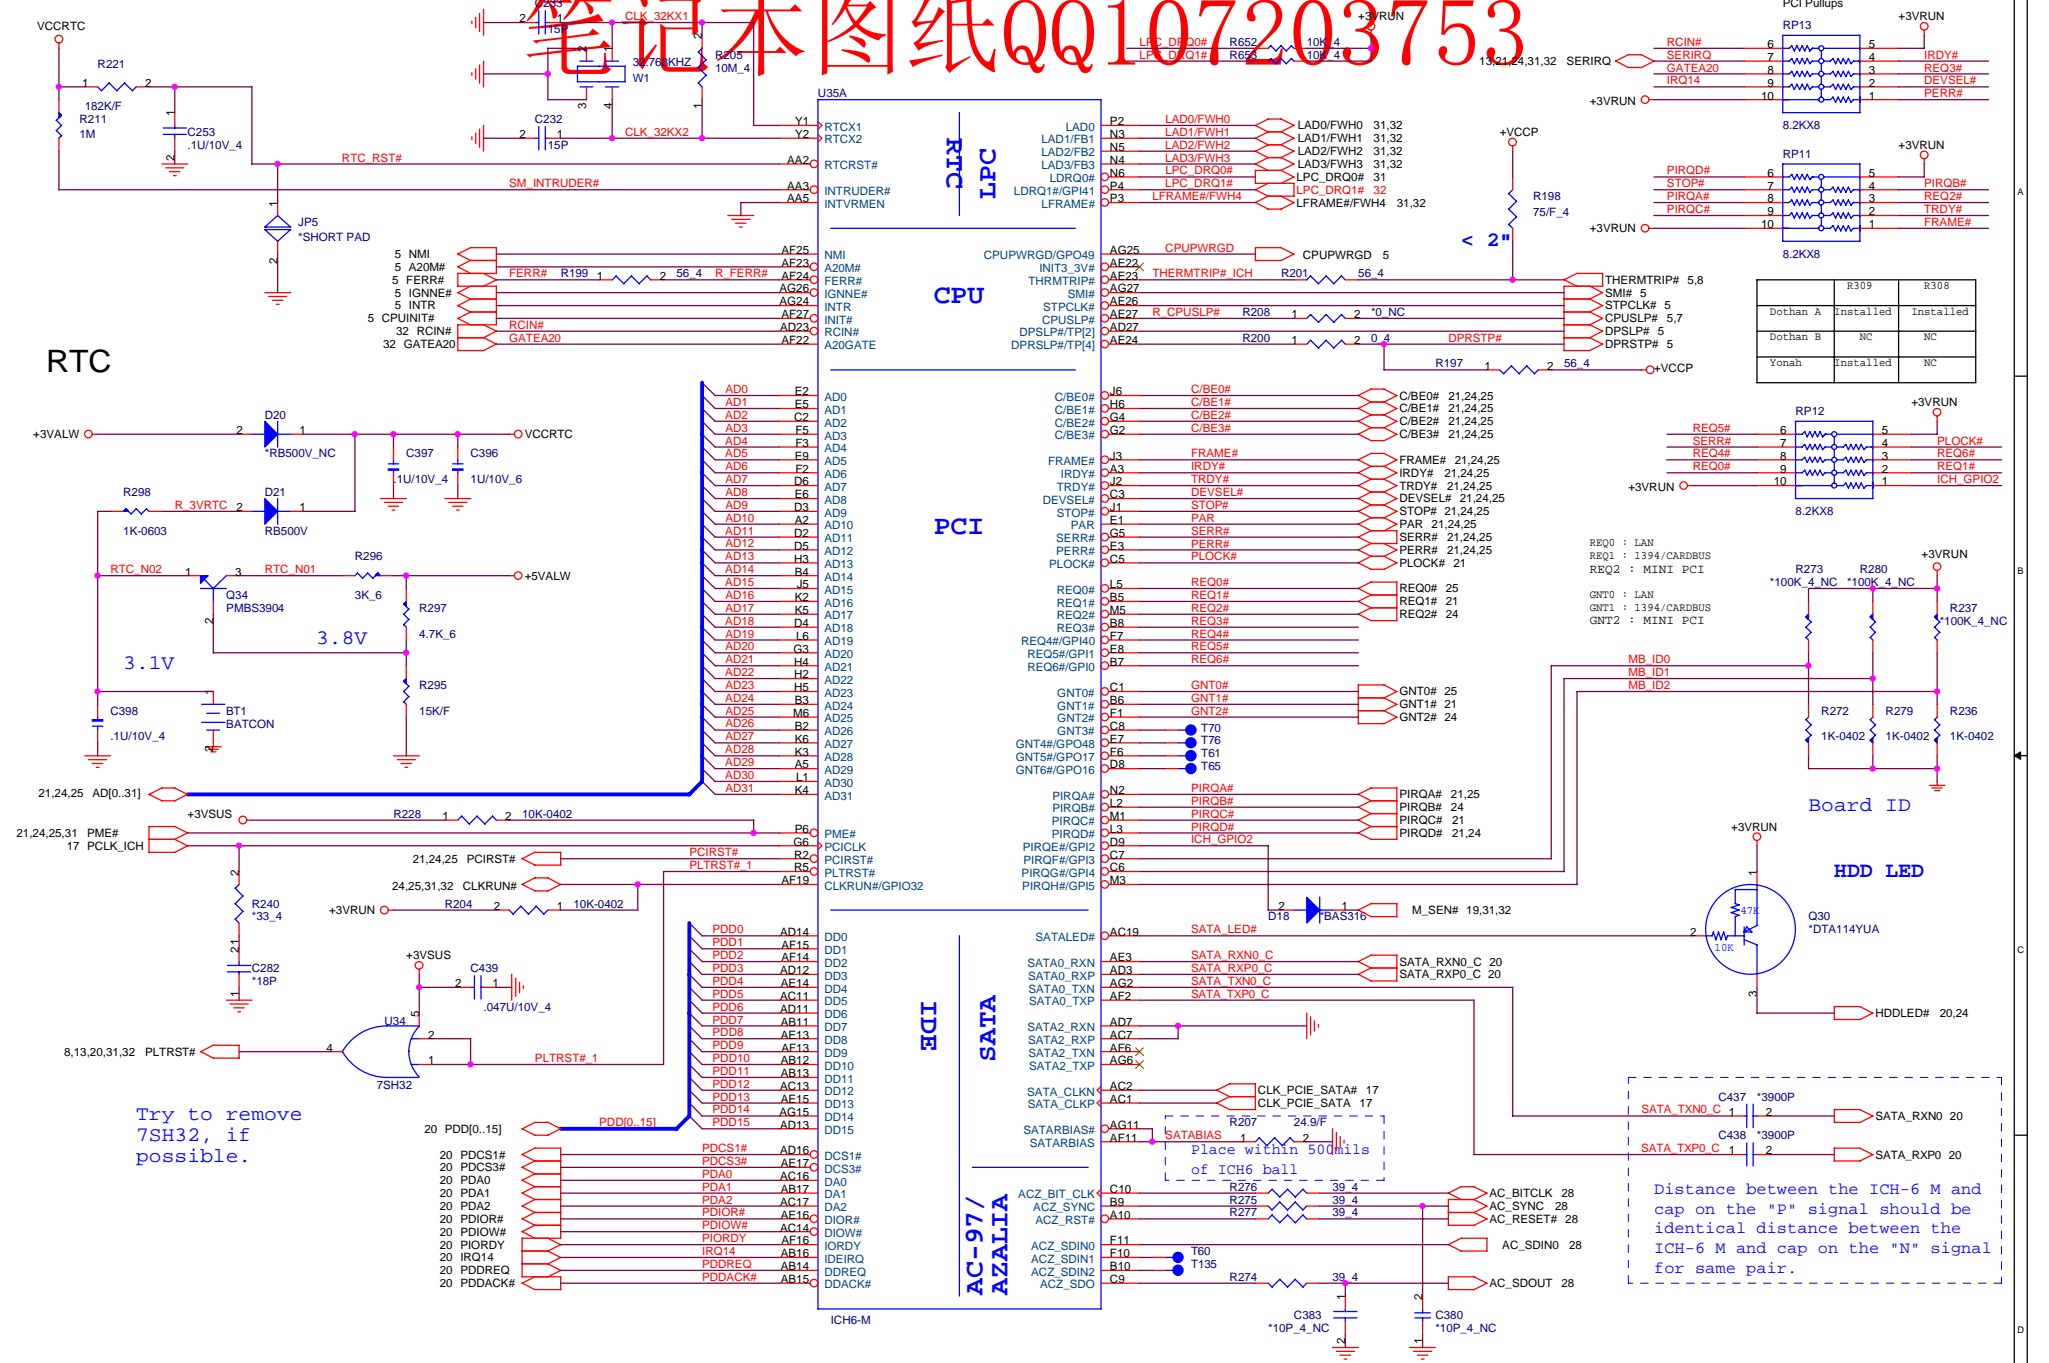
笔记本图纸QQ107203753

VCCRTC
R221
182K/F
R211
1M
C253
.1U/10V_4
RTC_RST#
SM_INTRUDER#
JP5
*SHORT PAD
C233
15P
CLK_32KX1
32.768KHZ
W1
R205
10M_4
C232
15P
CLK_32KX2
U35A
Y1 RTCX1
Y2 RTCX2
AA2 RTCRST#
AA3 INTRUDER#
AA5 INTVRMEN
RTC
LPC
LAD0 P2
LAD1/FB1 N3
LAD2/FB2 N5
LAD3/FB3 N4
LDRQ0# N6
LDRQ1#/GPI41 P4
LFRAME# P3
LAD0/FWH0
LAD1/FWH1
LAD2/FWH2
LAD3/FWH3
LPC_DRQ0#
LPC_DRQ1#
LFRAME#/FWH4
LAD0/FWH0 31,32
LAD1/FWH1 31,32
LAD2/FWH2 31,32
LAD3/FWH3 31,32
LPC_DRQ0# 31
LPC_DRQ1# 32
LFRAME#/FWH4 31,32
+3VRUN
LPC_DRQ0# R652 10K_4
LPC_DRQ1# R653 10K_4
13,21,24,31,32 SERIRQ
PCI Pullups
+3VRUN
RP13
RCIN#
SERIRQ
GATEA20
IRQ14
IRDY#
REQ3#
DEVSEL#
PERR#
8.2KX8
+VCCP
R198
75/F_4
< 2"
RP11
PIRQD#
STOP#
PIRQA#
PIRQC#
PIRQB#
REQ2#
TRDY#
FRAME#
8.2KX8
5 NMI
5 A20M#
5 FERR#
5 IGNNE#
5 INTR
5 CPUINIT#
32 RCIN#
32 GATEA20
FERR# R199 56_4 R_FERR#
RCIN#
GATEA20
AF25 NMI
AF23 A20M#
AF24 FERR#
AG26 IGNNE#
AG24 INTR
AF27 INIT#
AD23 RCIN#
AF22 A20GATE
CPU
CPUPWRGD/GPO49 AG25
INIT3_3V# AE22
THRMTRIP# AE23
SMI# AG27
STPCLK# AE26
CPUSLP# AE27
DPSLP#/TP[2] AD27
DPRSLP#/TP[4] AE24
CPUPWRGD
CPUPWRGD 5
THERMTRIP#_ICH
R201 56_4
R_CPUSLP# R208 *0_NC
R200 0_4 DPRSTP#
R197 56_4 +VCCP
THERMTRIP# 5,8
SMI# 5
STPCLK# 5
CPUSLP# 5,7
DPSLP# 5
DPRSTP# 5

| | R309 | R308 |
|---|---|---|
| Dothan A | Installed | Installed |
| Dothan B | NC | NC |
| Yonah | Installed | NC |

RTC
+3VALW
D20
*RB500V_NC
VCCRTC
C397
1U/10V_4
C396
1U/10V_6
R298
R_3VRTC
D21
RB500V
1K-0603
RTC_N02
RTC_N01
R296
3K_6
+5VALW
Q34
PMBS3904
R297
4.7K_6
3.8V
3.1V
R295
15K/F
C398
.1U/10V_4
BT1
BATCON
AD0 ... AD31
E2 E5 C2 F5 F3 E9 F2 D6 E6 D3 A2 D2 D5 H3 B4 J5 K2 K5 D4 L6 G3 H4 H2 H5 B3 M6 B2 K6 K3 A5 L1 K4
PCI
C/BE0# J6
C/BE1# H6
C/BE2# G4
C/BE3# G2
FRAME# J3
IRDY# A3
TRDY# J2
DEVSEL# C3
STOP# J1
PAR E1
SERR# G5
PERR# E3
PLOCK# C5
REQ0# L5
REQ1# B5
REQ2# M5
REQ3# B8
REQ4#/GPI40 F7
REQ5#/GPI1 E8
REQ6#/GPI0 B7
GNT0# C1
GNT1# B6
GNT2# F1
GNT3# C8
GNT4#/GPO48 E7
GNT5#/GPO17 F6
GNT6#/GPO16 D8
PIRQA# N2
PIRQB# L2
PIRQC# M1
PIRQD# L3
PIRQE#/GPI2 D9
PIRQF#/GPI3 C7
PIRQG#/GPI4 C6
PIRQH#/GPI5 M3
C/BE0# 21,24,25
C/BE1# 21,24,25
C/BE2# 21,24,25
C/BE3# 21,24,25
FRAME# 21,24,25
IRDY# 21,24,25
TRDY# 21,24,25
DEVSEL# 21,24,25
STOP# 21,24,25
PAR 21,24,25
SERR# 21,24,25
PERR# 21,24,25
PLOCK# 21
REQ0# 25
REQ1# 21
REQ2# 24
GNT0# 25
GNT1# 21
GNT2# 24
T70 T76 T61 T65
PIRQA# 21,25
PIRQB# 24
PIRQC# 21
PIRQD# 21,24
ICH_GPIO2
+3VRUN
RP12
REQ5#
SERR#
REQ4#
REQ0#
PLOCK#
REQ6#
REQ1#
ICH_GPIO2
8.2KX8
REQ0 : LAN
REQ1 : 1394/CARDBUS
REQ2 : MINI PCI
GNT0 : LAN
GNT1 : 1394/CARDBUS
GNT2 : MINI PCI
R273 *100K_4_NC
R280 *100K_4_NC
+3VRUN
R237 *100K_4_NC
MB_ID0
MB_ID1
MB_ID2
R272 1K-0402
R279 1K-0402
R236 1K-0402
Board ID
21,24,25 AD[0..31]
+3VSUS
R228 10K-0402
21,24,25,31 PME#
17 PCLK_ICH
P6 PME#
G6 PCICLK
R2 PCIRST#
R5 PLTRST#
AF19 CLKRUN#/GPIO32
21,24,25 PCIRST#
PCIRST#
PLTRST#_1
24,25,31,32 CLKRUN#
+3VRUN R204 10K-0402
R240 *33_4
C282 *18P
D18 BAS316
M_SEN# 19,31,32
+3VRUN
HDD LED
Q30 *DTA114YUA
47K
10K
HDDLED# 20,24
+3VSUS
C439
.047U/10V_4
U34
7SH32
8,13,20,31,32 PLTRST#
PLTRST#_1
Try to remove 7SH32, if possible.
PDD0 ... PDD15
AD14 AF15 AF14 AD12 AE14 AC11 AD11 AB11 AE13 AF13 AB12 AB13 AC13 AE15 AG15 AD13
DD0 ... DD15
20 PDD[0..15]
PDD[0..15]
20 PDCS1#
20 PDCS3#
20 PDA0
20 PDA1
20 PDA2
20 PDIOR#
20 PDIOW#
20 PIORDY
20 IRQ14
20 PDDREQ
20 PDDACK#
PDCS1# AD16 DCS1#
PDCS3# AE17 DCS3#
PDA0 AC16 DA0
PDA1 AB17 DA1
PDA2 AC17 DA2
PDIOR# AE16 DIOR#
PDIOW# AC14 DIOW#
PIORDY AF16 IORDY
IRQ14 AB16 IDEIRQ
PDDREQ AB14 DDREQ
PDDACK# AB15 DDACK#
IDE
SATA
SATALED# AC19
SATA_LED#
SATA0_RXN AE3
SATA0_RXP AD3
SATA0_TXN AG2
SATA0_TXP AF2
SATA_RXN0_C
SATA_RXP0_C
SATA_TXN0_C
SATA_TXP0_C
SATA_RXN0_C 20
SATA_RXP0_C 20
SATA2_RXN AD7
SATA2_RXP AC7
SATA2_TXN AF6
SATA2_TXP AG6
SATA_CLKN AC2
SATA_CLKP AC1
CLK_PCIE_SATA# 17
CLK_PCIE_SATA 17
SATARBIAS# AG11
SATARBIAS AF11
SATABIAS R207 24.9/F
Place within 500mils of ICH6 ball
C437 *3900P
SATA_TXN0_C
SATA_RXN0 20
C438 *3900P
SATA_TXP0_C
SATA_RXP0 20
Distance between the ICH-6 M and cap on the "P" signal should be identical distance between the ICH-6 M and cap on the "N" signal for same pair.
AC-97 / AZALIA
ACZ_BIT_CLK C10
ACZ_SYNC B9
ACZ_RST# A10
ACZ_SDIN0 F11
ACZ_SDIN1 F10
ACZ_SDIN2 B10
ACZ_SDO C9
R276 39_4
R275 39_4
R277 39_4
AC_BITCLK 28
AC_SYNC 28
AC_RESET# 28
AC_SDIN0 28
T60
T135
R274 39_4
AC_SDOUT 28
C383 *10P_4_NC
C380 *10P_4_NC
ICH6-M
A
B
C
D